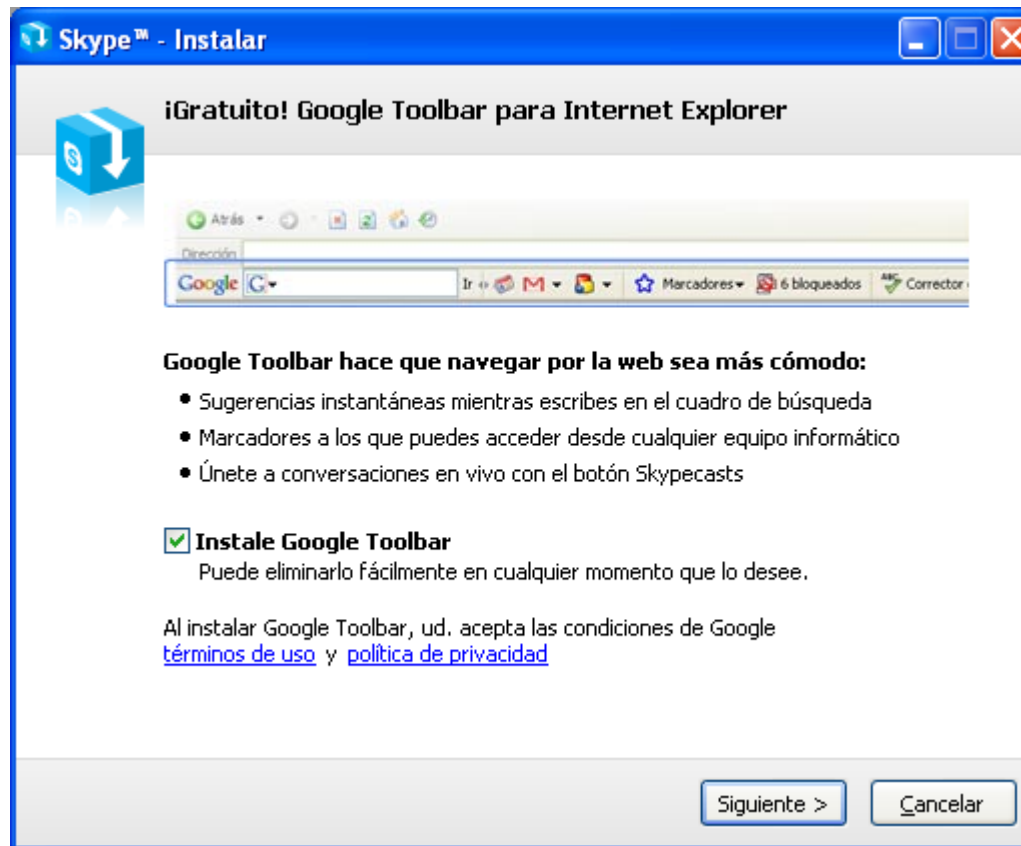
Skype™ - Instalar

¡Gratuito! Google Toolbar para Internet Explorer

Atrás

Dirección

Google G

Ir Marcadores 6 bloqueados Corrector

Google Toolbar hace que navegar por la web sea más cómodo:

• Sugerencias instantáneas mientras escribes en el cuadro de búsqueda
• Marcadores a los que puedes acceder desde cualquier equipo informático
• Únete a conversaciones en vivo con el botón Skypecasts

Instale Google Toolbar
Puede eliminarlo fácilmente en cualquier momento que lo desee.

Al instalar Google Toolbar, ud. acepta las condiciones de Google términos de uso y política de privacidad

Siguiente >
Cancelar